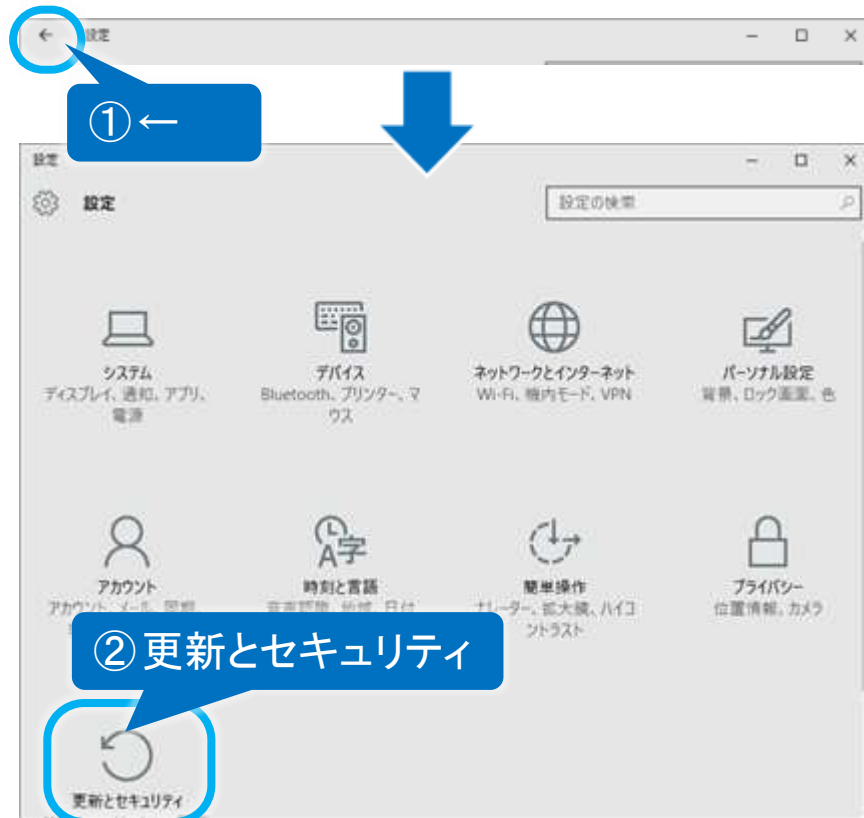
← 設定

①←

設定

設定

設定の検索

システム
ディスプレイ、通知、アプリ、電源

デバイス
Bluetooth、プリンター、マウス

ネットワークとインターネット
Wi-Fi、機内モード、VPN

パーソナル設定
背景、ロック画面、色

アカウント
アカウント、メール、同期、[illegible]

時刻と言語
音声認識、地域、日付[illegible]

簡単操作
ナレーター、拡大鏡、ハイコントラスト

プライバシー
位置情報、カメラ

② 更新とセキュリティ

更新とセキュリティ